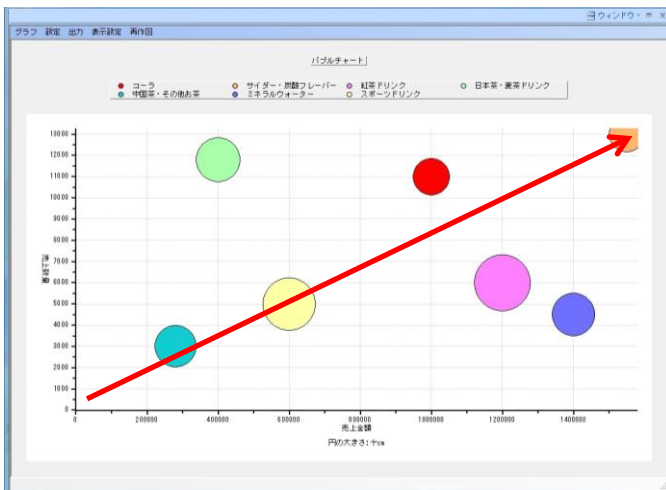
ウィンドウ - ⊡ ×

グラフ 設定 出力 表示設定 再作図

バブルチャート

● コーラ ● サイダー・炭酸フレーバー ● 紅茶ドリンク ● 日本茶・麦茶ドリンク
● 中国茶・その他お茶 ● ミネラルウォーター ● スポーツドリンク

13000
12000
11000
10000
9000
8000
7000
6000
5000
4000
3000
2000
1000
0

販売数量

0 200000 400000 600000 800000 1000000 1200000 1400000

売上金額

円の大きさ:件数